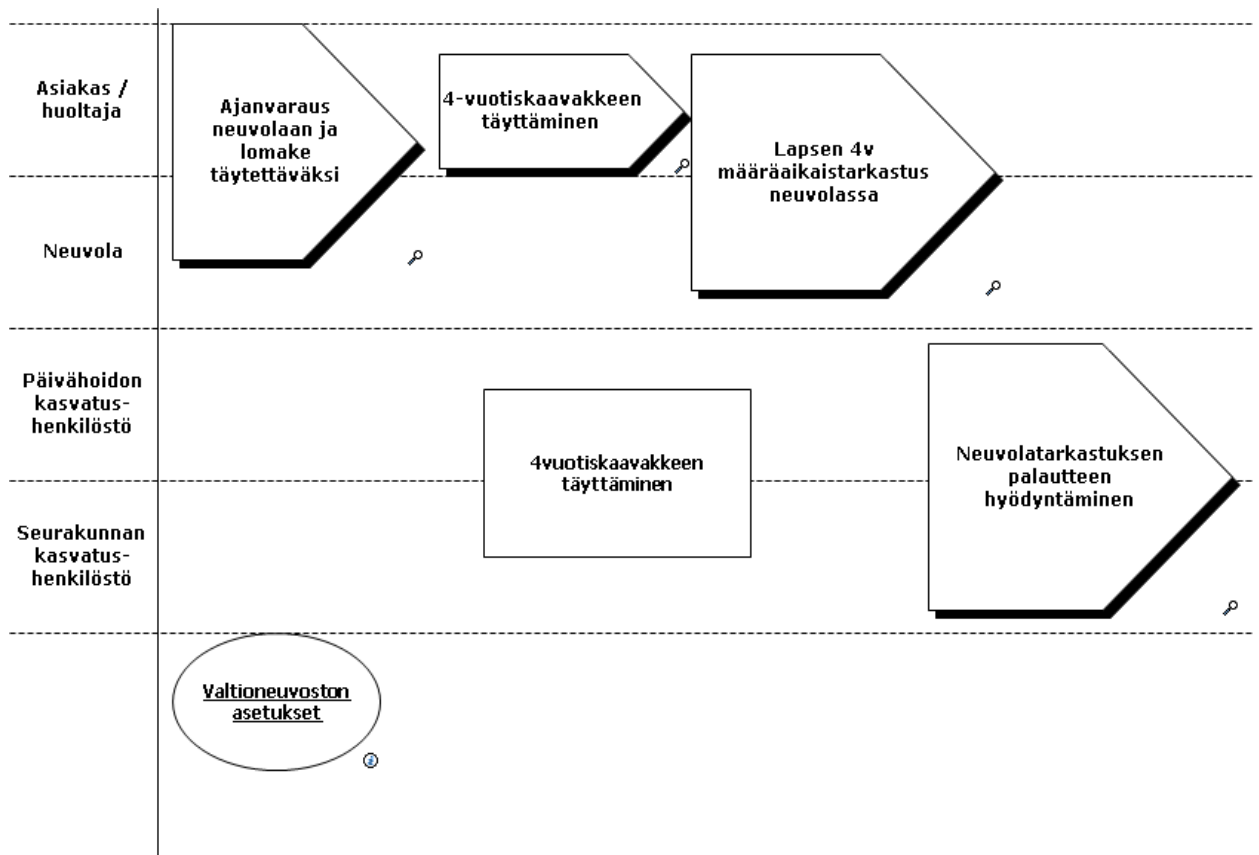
Asiakas / huoltaja

Neuvola

Päivähoidon kasvatushenkilöstö

Seurakunnan kasvatushenkilöstö

Ajanvaraus neuvolaan ja lomake täytettäväksi

4-vuotiskaavakkeen täyttäminen

Lapsen 4v määräaikaistarkastus neuvolassa

4vuotiskaavakkeen täyttäminen

Neuvolatarkastuksen palautteen hyödyntäminen

Valtioneuvoston asetukset